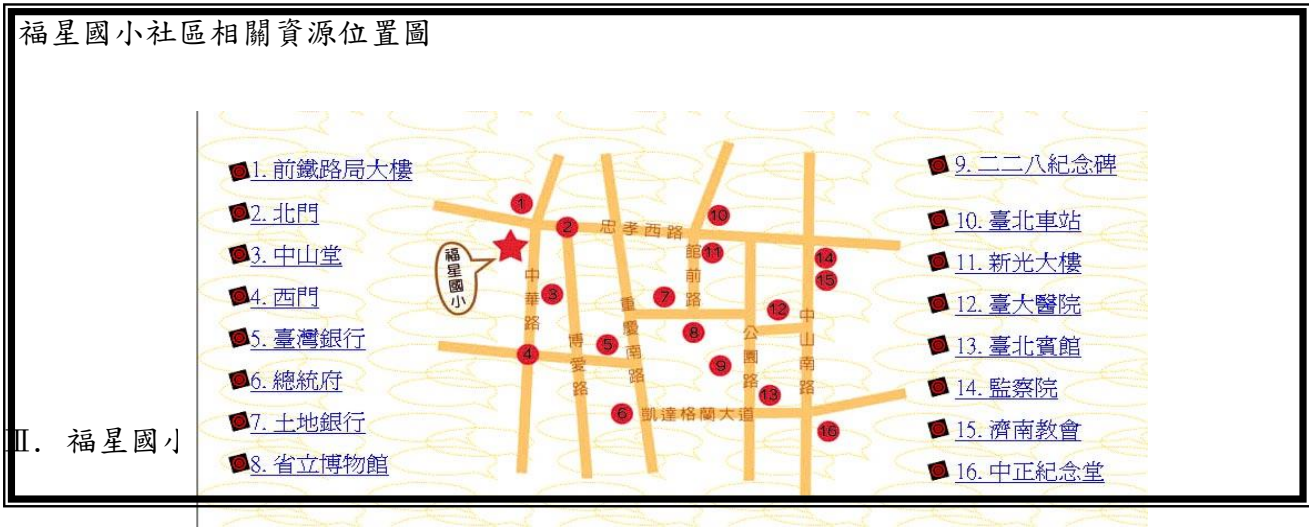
福星國小社區相關資源位置圖

1. 前鐵路局大樓
2. 北門
3. 中山堂
4. 西門
5. 臺灣銀行
6. 總統府
7. 土地銀行
8. 省立博物館

9. 二二八紀念碑
10. 臺北車站
11. 新光大樓
12. 臺大醫院
13. 臺北賓館
14. 監察院
15. 濟南教會
16. 中正紀念堂

福星國小
忠孝西路
中華路
博愛路
重慶南路
館前路
公園路
中山南路
凱達格蘭大道
1 2 3 4 5 6 7 8 9 10 11 12 13 14 15 16

Ⅲ. 福星國小